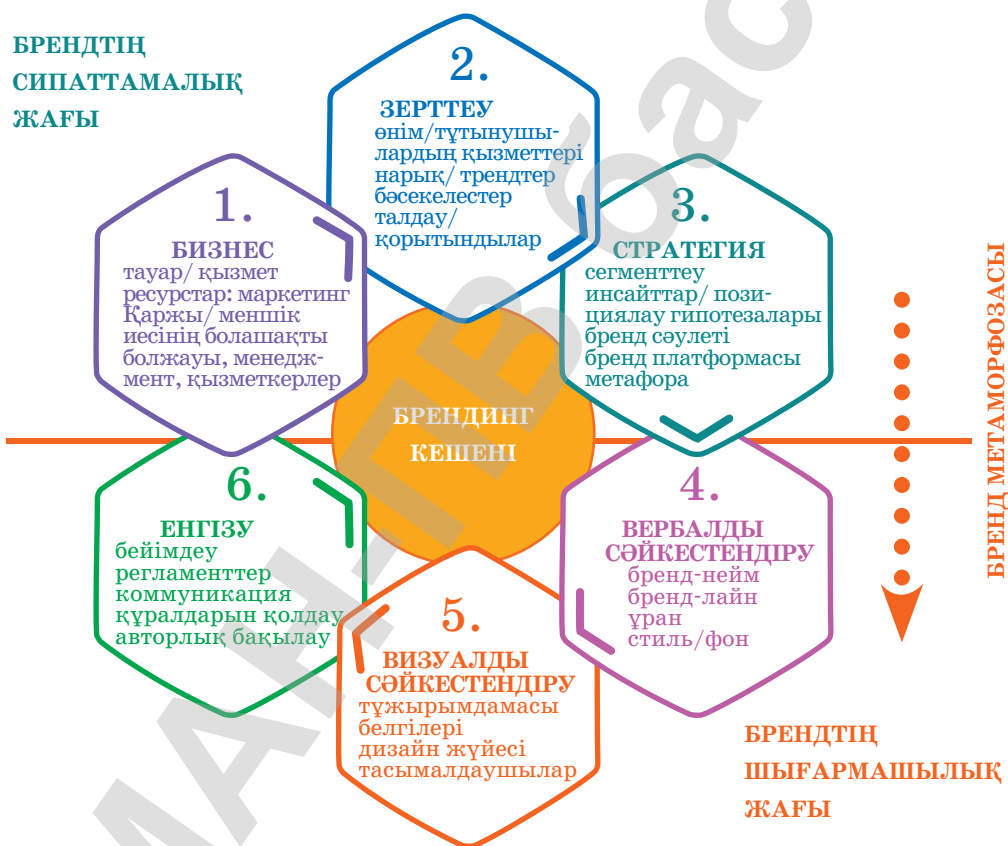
БРЕНДТІҢ СИПАТТАМАЛЫҚ ЖАҒЫ

2.
ЗЕРТТЕУ
өнім/тұтынушылардың қызметтері нарық/ трендтер бәсекелестер талдау/ қорытындылар

1.
БИЗНЕС
тауар/ қызмет ресурстар: маркетинг Қаржы/ меншік иесінің болашақты болжауы, менеджмент, қызметкерлер

3.
СТРАТЕГИЯ
сегменттеу инсайттар/ позициялау гипотезалары бренд сәулеті бренд платформасы метафора

БРЕНД МЕТАМОРФОЗАСЫ

БРЕНДИНГ КЕШЕНІ

6.
ЕНГІЗУ
бейімдеу регламенттер коммуникация құралдарын қолдау авторлық бақылау

4.
ВЕРБАЛДЫ СӘЙКЕСТЕНДІРУ
бренд-нейм бренд-лайн ұран стиль/фон

5.
ВИЗУАЛДЫ СӘЙКЕСТЕНДІРУ
тұжырымдамасы белгілері дизайн жүйесі тасымалдаушылар

БРЕНДТІҢ ШЫҒАРМАШЫЛЫҚ ЖАҒЫ